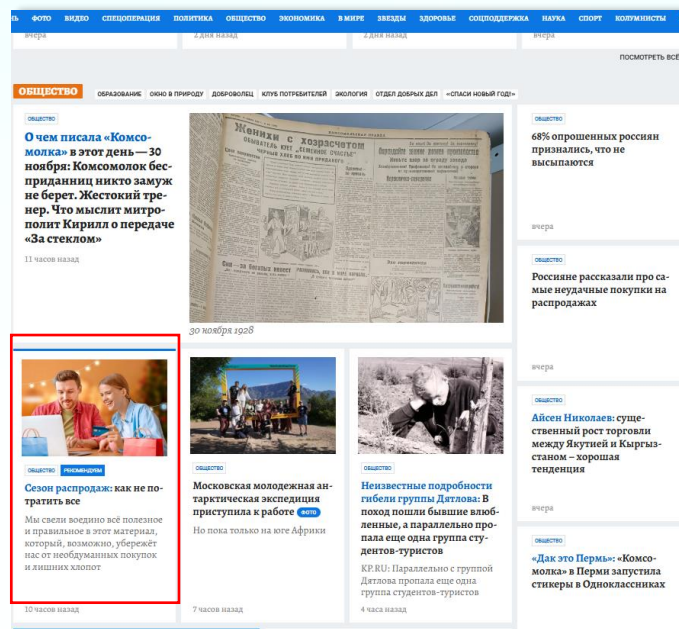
Ь ФОТО ВИДЕО СПЕЦОПЕРАЦИЯ ПОЛИТИКА ОБЩЕСТВО ЭКОНОМИКА В МИРЕ ЗВЕЗДЫ ЗДОРОВЬЕ СОЦПОДДЕРЖКА НАУКА СПОРТ КОЛУМНИСТЫ

вчера | 2 дня назад | 2 дня назад | вчера

ПОСМОТРЕТЬ ВСЁ

ОБЩЕСТВО ОБРАЗОВАНИЕ ОКНО В ПРИРОДУ ДОБРОВОЛЕЦ КЛУБ ПОТРЕБИТЕЛЕЙ ЭКОЛОГИЯ ОТДЕЛ ДОБРЫХ ДЕЛ «СПАСИ НОВЫЙ ГОД!»

ОБЩЕСТВО

О чем писала «Комсомолка» в этот день — 30 ноября: Комсомолок бесприданниц никто замуж не берет. Жестокий тренер. Что мыслит митрополит Кирилл о передаче «За стеклом»

11 часов назад

Женихи с хозрасчетом

30 ноября 1928

ОБЩЕСТВО

68% опрошенных россиян признались, что не высыпаются

вчера

ОБЩЕСТВО

Россияне рассказали про самые неудачные покупки на распродажах

вчера

ОБЩЕСТВО

Айсен Николаев: существенный рост торговли между Якутией и Кыргызстаном – хорошая тенденция

вчера

ОБЩЕСТВО

«Дак это Пермь»: «Комсомолка» в Перми запустила стикеры в Одноклассниках

ОБЩЕСТВО РЕКОМЕНДУЕМ

Сезон распродаж: как не потратить все

Мы свели воедино всё полезное и правильное в этот материал, который, возможно, убережёт нас от необдуманных покупок и лишних хлопот

10 часов назад

ОБЩЕСТВО

Московская молодежная антарктическая экспедиция приступила к работе ФОТО

Но пока только на юге Африки

7 часов назад

ОБЩЕСТВО

Неизвестные подробности гибели группы Дятлова: В поход пошли бывшие влюбленные, а параллельно пропала еще одна группа студентов-туристов

KP.RU: Параллельно с группой Дятлова пропала еще одна группа студентов-туристов

4 часа назад